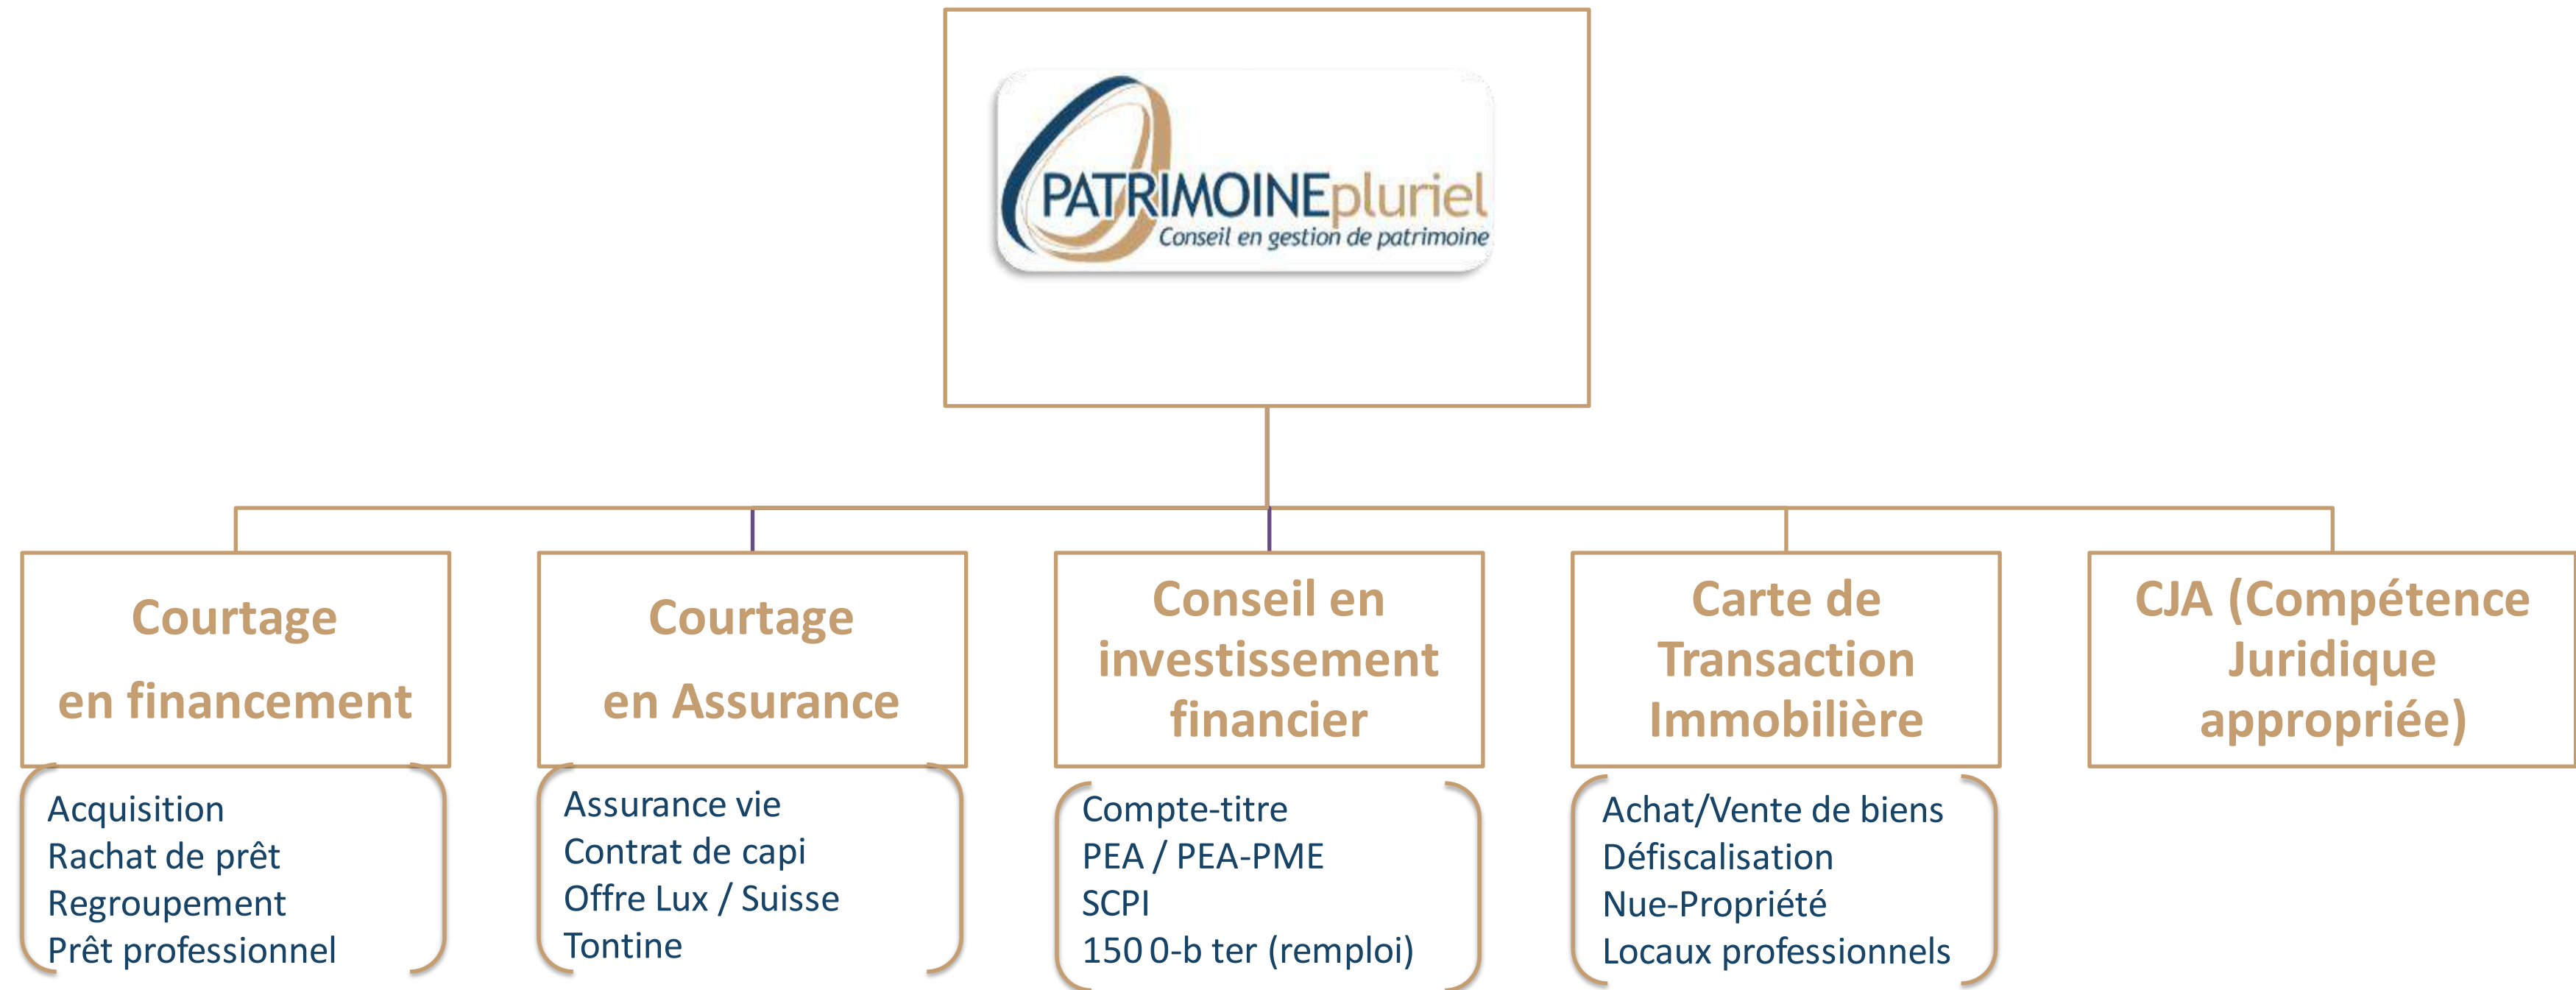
PATRIMOINEpluriel
Conseil en gestion de patrimoine

Courtage
en financement

Acquisition
Rachat de prêt
Regroupement
Prêt professionnel

Courtage
en Assurance

Assurance vie
Contrat de capi
Offre Lux / Suisse
Tontine

Conseil en investissement financier

Compte-titre
PEA / PEA-PME
SCPI
150 0-b ter (remploi)

Carte de Transaction Immobilière

Achat/Vente de biens
Défiscalisation
Nue-Propriété
Locaux professionnels

CJA (Compétence Juridique appropriée)